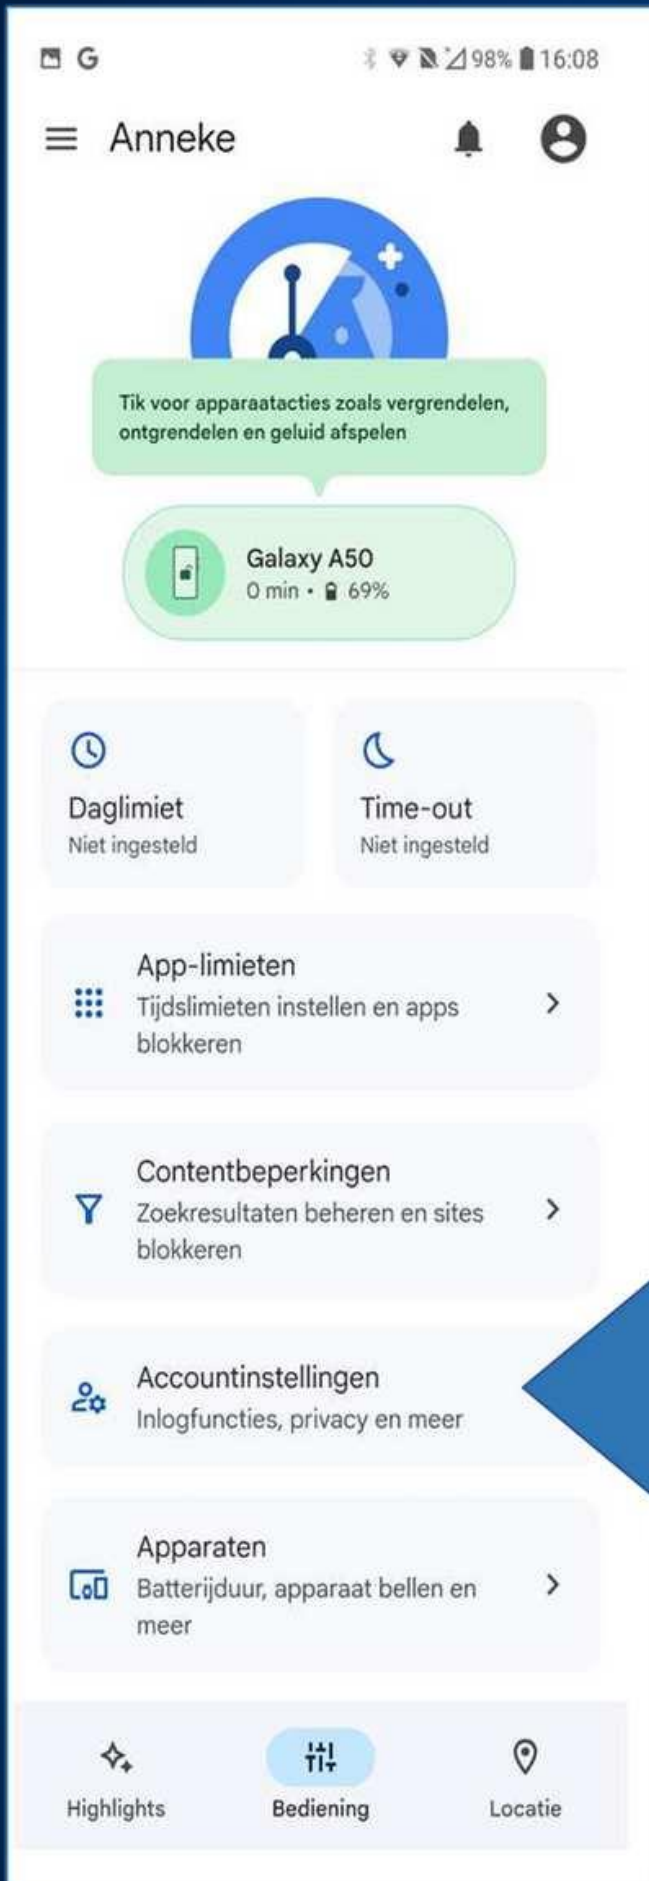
G 98% 16:08

Anneke

Tik voor apparaatacties zoals vergrendelen, ontgrendelen en geluid afspelen

Galaxy A50
0 min • 69%

Daglimiet
Niet ingesteld

Time-out
Niet ingesteld

App-limieten
Tijdslimieten instellen en apps blokkeren

Contentbeperkingen
Zoekresultaten beheren en sites blokkeren

Accountinstellingen
Inlogfuncties, privacy en meer

Apparaten
Batterijduur, apparaat bellen en meer

Highlights
Bediening
Locatie